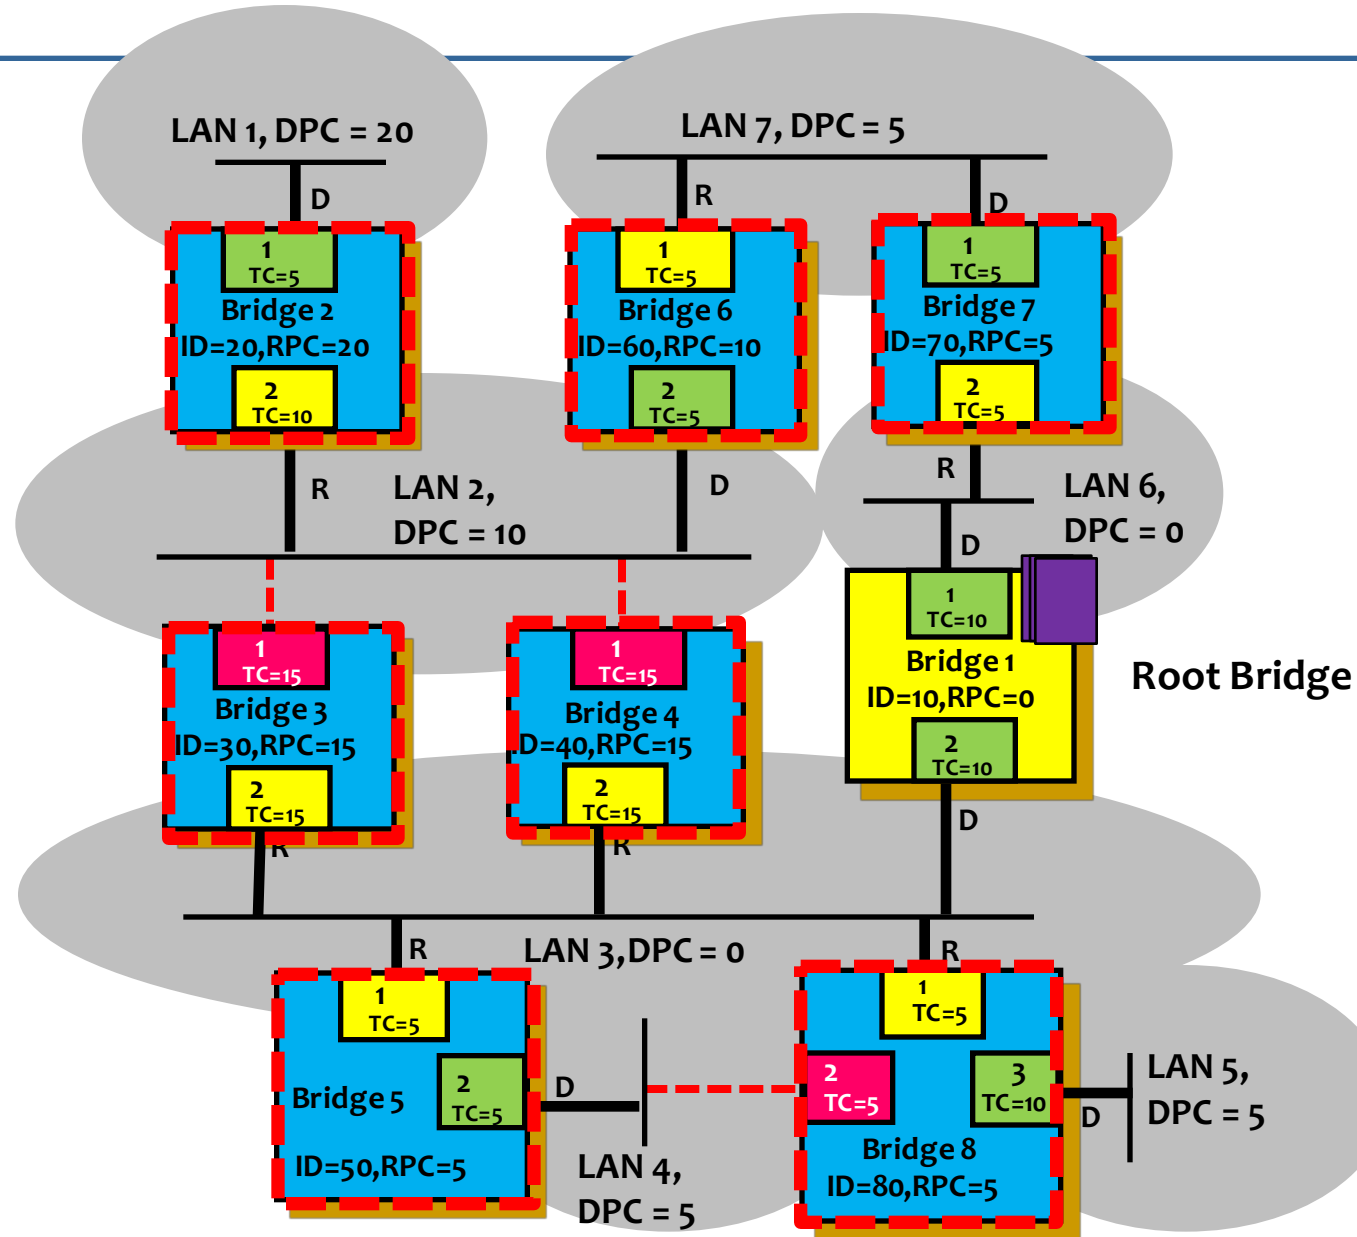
LAN 1, DPC = 20

D

1
TC=5
Bridge 2
ID=20,RPC=20
2
TC=10

R

LAN 7, DPC = 5

R

1
TC=5
Bridge 6
ID=60,RPC=10
2
TC=5

D

D

1
TC=5
Bridge 7
ID=70,RPC=5
2
TC=5

R

LAN 2,
DPC = 10

LAN 6,
DPC = 0

D

1
TC=10
Bridge 1
ID=10,RPC=0
2
TC=10

Root Bridge

1
TC=15
Bridge 3
ID=30,RPC=15
2
TC=15

R

1
TC=15
Bridge 4
D=40,RPC=15
2
TC=15

R

D

R

LAN 3,DPC = 0

R

1
TC=5
Bridge 5
2
TC=5
ID=50,RPC=5

D

LAN 4,
DPC = 5

1
TC=5
2
TC=5
3
TC=10
Bridge 8
ID=80,RPC=5

D

LAN 5,
DPC = 5